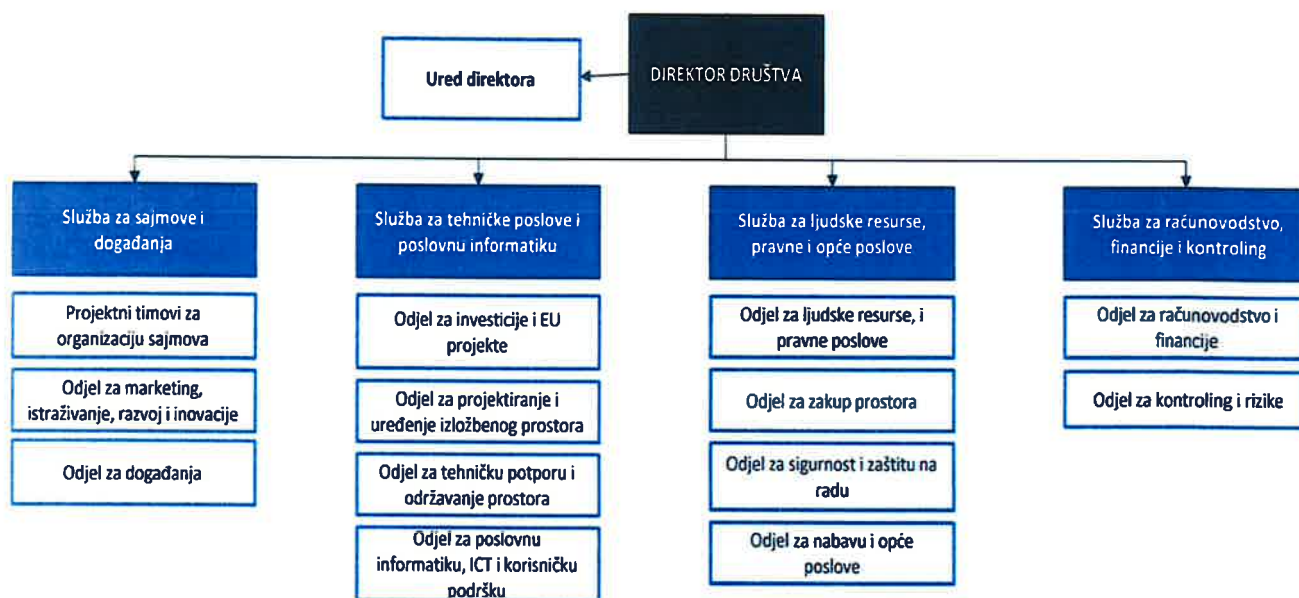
Ured direktora

DIREKTOR DRUŠTVA

Služba za sajmove i događanja

Projektni timovi za organizaciju sajmova

Odjel za marketing, istraživanje, razvoj i inovacije

Odjel za događanja

Služba za tehničke poslove i poslovnu informatiku

Odjel za investicije i EU projekte

Odjel za projektiranje i uređenje izložbenog prostora

Odjel za tehničku potporu i održavanje prostora

Odjel za poslovnu informatiku, ICT i korisničku podršku

Služba za ljudske resurse, pravne i opće poslove

Odjel za ljudske resurse, i pravne poslove

Odjel za zakup prostora

Odjel za sigurnost i zaštitu na radu

Odjel za nabavu i opće poslove

Služba za računovodstvo, financije i kontroling

Odjel za računovodstvo i financije

Odjel za kontroling i rizike